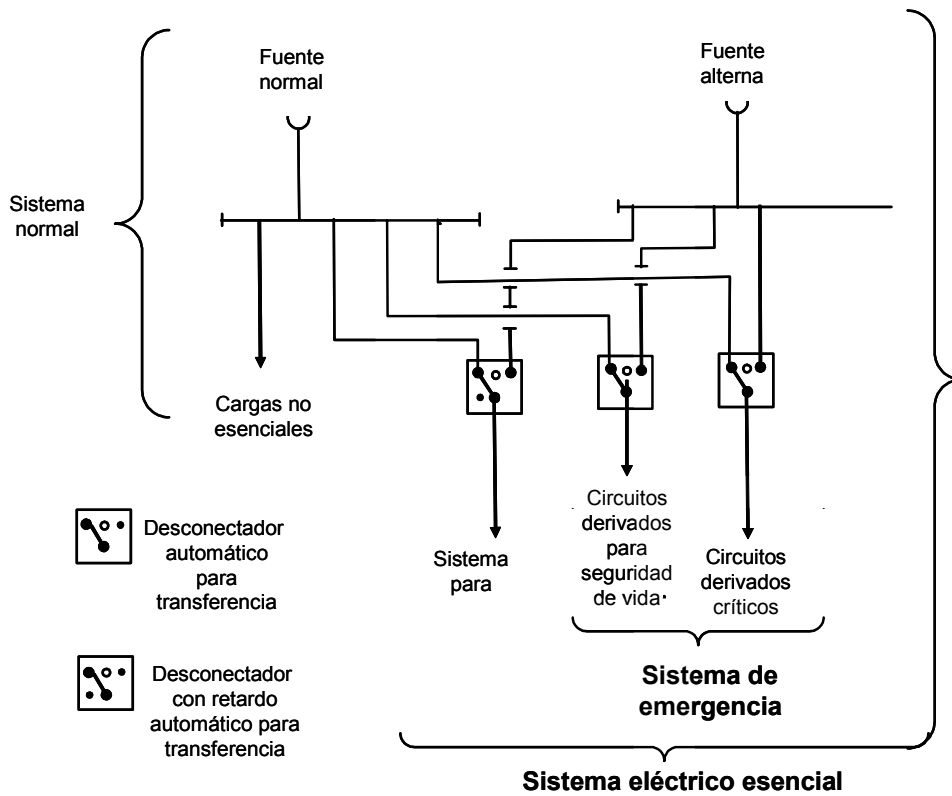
Fuente normal

Fuente alterna

Sistema normal

Cargas no esenciales

Sistema para

Circuitos derivados para seguridad de vida·

Circuitos derivados críticos

Sistema de emergencia

Sistema eléctrico esencial

Desconectador automático para transferencia

Desconectador con retardo automático para transferencia